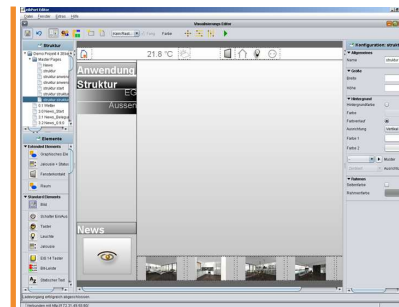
eibPort Editor
Datei Fenster Extras Hilfe
Visualisierungs Editor
Struktur
Demo Projekt 4 Struktur
Master-Pages
News
struktur
Elemente
Extended Elements
Standard Elements
Anwendung
Struktur
EG
Aussen
21.8 °C
News
Configuration: struktur
Allgemeines
Name
struktur
Größe
Breite
Höhe
Hintergrund
Hintergrundfarbe
Farbe
Farbverlauf
Ausrichtung
Farbe 1
Farbe 2
Rahmen
Bildanzeige
Raster
Textfeld
Grafik
Schalter Ein/Aus
Taster
Leuchte
Jalousie
Bild-Leiste
Statischer Text
Ladevorgang erfolgreich abgeschlossen
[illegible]